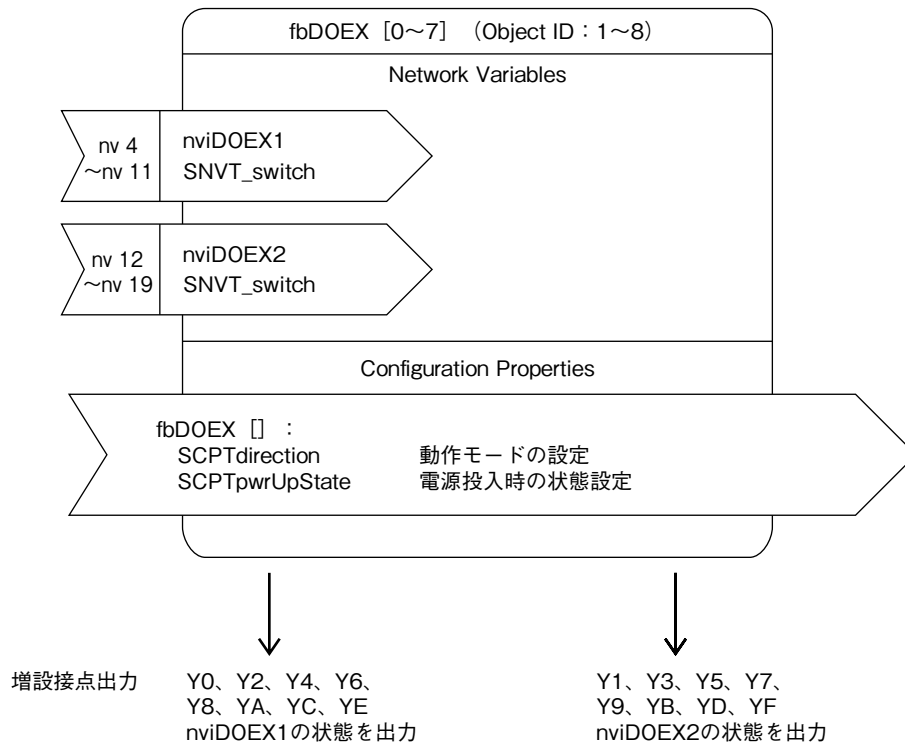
fbDOEX［0～7］（Object ID：1～8）

Network Variables

nv 4
～nv 11

nviDOEX1
SNVT_switch

nv 12
～nv 19

nviDOEX2
SNVT_switch

Configuration Properties

fbDOEX［］：
SCPTdirection　動作モードの設定
SCPTpwrUpState　電源投入時の状態設定

増設接点出力

Y0、Y2、Y4、Y6、
Y8、YA、YC、YE
nviDOEX1の状態を出力

Y1、Y3、Y5、Y7、
Y9、YB、YD、YF
nviDOEX2の状態を出力